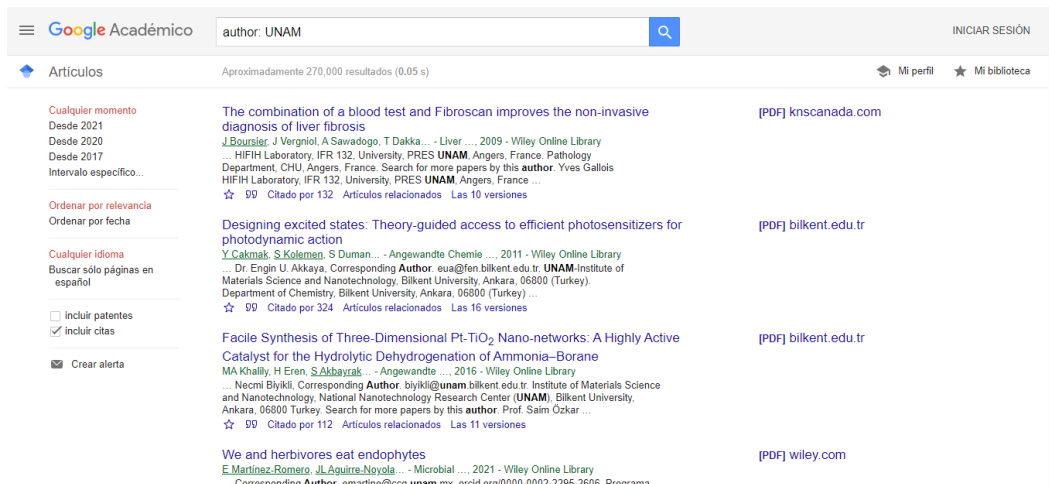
Google Académico

author: UNAM

INICIAR SESIÓN

Artículos

Aproximadamente 270,000 resultados (0.05 s)

Mi perfil

Mi biblioteca

Cualquier momento
Desde 2021
Desde 2020
Desde 2017
Intervalo específico...

Ordenar por relevancia
Ordenar por fecha

Cualquier idioma
Buscar sólo páginas en español

incluir patentes
incluir citas

Crear alerta

The combination of a blood test and Fibroscan improves the non-invasive diagnosis of liver fibrosis
J Boursier, J Vergniol, A Sawadogo, T Dakka… - Liver …, 2009 - Wiley Online Library
… HIFIH Laboratory, IFR 132, University, PRES UNAM, Angers, France. Pathology Department, CHU, Angers, France. Search for more papers by this author. Yves Gallois HIFIH Laboratory, IFR 132, University, PRES UNAM, Angers, France …
Citado por 132 Artículos relacionados Las 10 versiones

[PDF] knscanada.com

Designing excited states: Theory-guided access to efficient photosensitizers for photodynamic action
Y Cakmak, S Kolemen, S Duman… - Angewandte Chemie …, 2011 - Wiley Online Library
… Dr. Engin U. Akkaya, Corresponding Author. eua@fen.bilkent.edu.tr. UNAM-Institute of Materials Science and Nanotechnology, Bilkent University, Ankara, 06800 (Turkey). Department of Chemistry, Bilkent University, Ankara, 06800 (Turkey) …
Citado por 324 Artículos relacionados Las 16 versiones

[PDF] bilkent.edu.tr

Facile Synthesis of Three-Dimensional Pt-TiO$_2$ Nano-networks: A Highly Active Catalyst for the Hydrolytic Dehydrogenation of Ammonia–Borane
MA Khalily, H Eren, S Akbayrak… - Angewandte …, 2016 - Wiley Online Library
… Necmi Biyikli, Corresponding Author. biyikli@unam.bilkent.edu.tr. Institute of Materials Science and Nanotechnology, National Nanotechnology Research Center (UNAM), Bilkent University, Ankara, 06800 Turkey. Search for more papers by this author. Prof. Saim Özkar …
Citado por 112 Artículos relacionados Las 11 versiones

[PDF] bilkent.edu.tr

We and herbivores eat endophytes
E Martínez-Romero, JL Aguirre-Noyola… - Microbial …, 2021 - Wiley Online Library
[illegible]

[PDF] wiley.com